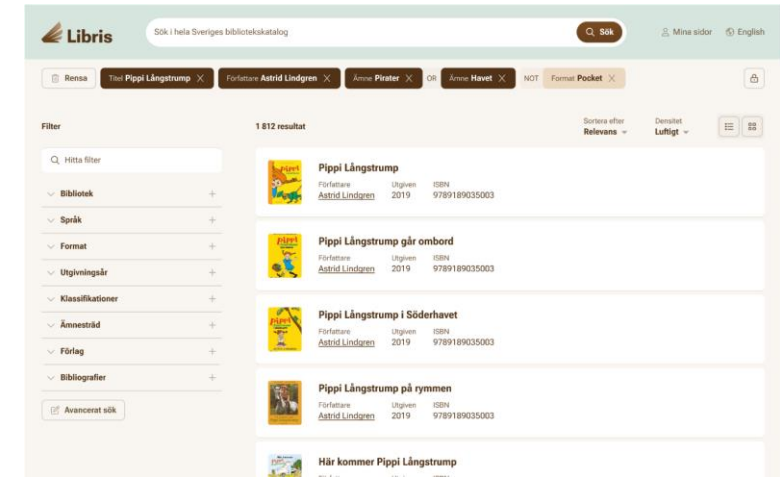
Libris

Sök i hela Sveriges bibliotekskatalog

Sök

Mina sidor

English

Rensa

Titel Pippi Långstrump

Författare Astrid Lindgren

Ämne Pirater

OR

Ämne Havet

NOT

Format Pocket

Filter

Hitta filter

Bibliotek

Språk

Format

Utgivningsår

Klassifikationer

Ämnesträd

Förlag

Bibliografier

Avancerat sök

1 812 resultat

Sortera efter
Relevans

Densitet
Luftigt

Pippi Långstrump
Författare
Astrid Lindgren
Utgiven
2019
ISBN
9789189035003

Pippi Långstrump går ombord
Författare
Astrid Lindgren
Utgiven
2019
ISBN
9789189035003

Pippi Långstrump i Söderhavet
Författare
Astrid Lindgren
Utgiven
2019
ISBN
9789189035003

Pippi Långstrump på rymmen
Författare
Astrid Lindgren
Utgiven
2019
ISBN
9789189035003

Här kommer Pippi Långstrump
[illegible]